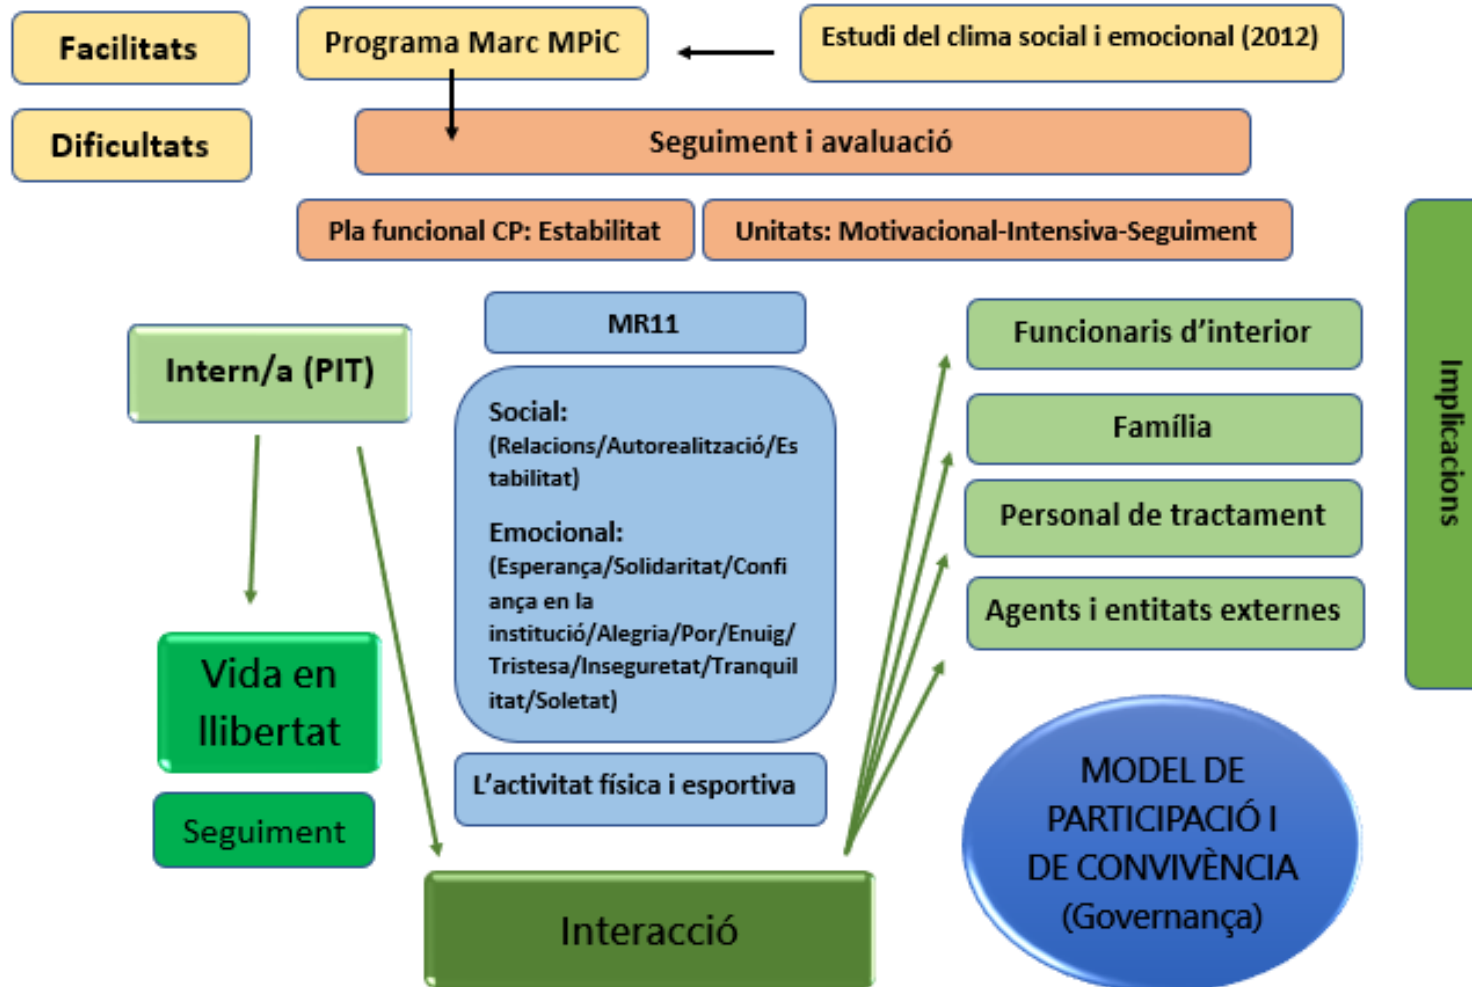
Facilitats

Dificultats

Programa Marc MPiC

Estudi del clima social i emocional (2012)

Seguiment i avaluació

Pla funcional CP: Estabilitat

Unitats: Motivacional-Intensiva-Seguiment

Implicacions

Intern/a (PIT)

MR11

Social: (Relacions/Autorealització/Estabilitat)

Emocional: (Esperança/Solidaritat/Confiança en la institució/Alegria/Por/Enuig/Tristesa/Inseguretat/Tranquilitat/Soletat)

L'activitat física i esportiva

Funcionaris d'interior

Família

Personal de tractament

Agents i entitats externes

Vida en llibertat

Seguiment

Interacció

MODEL DE PARTICIPACIÓ I DE CONVIVÈNCIA (Governança)